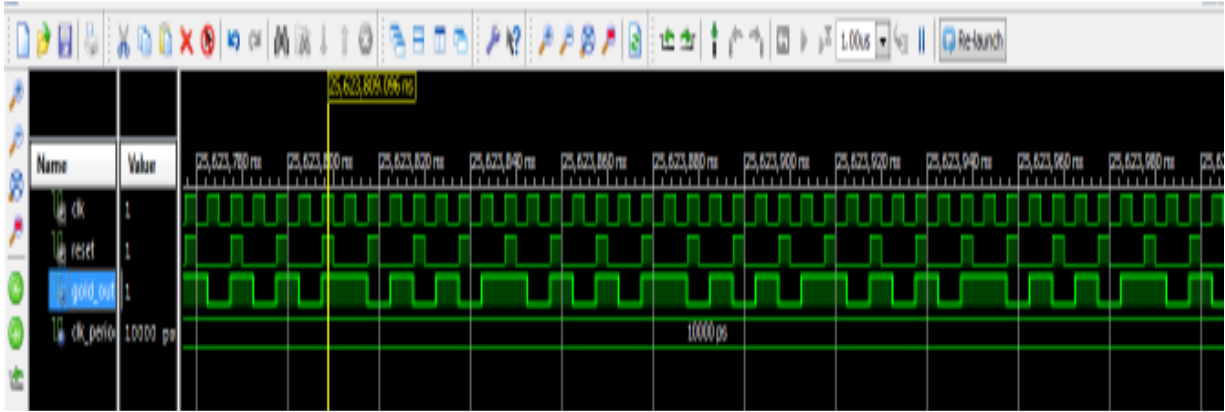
1.00us Re-launch

25,623,809.096 ns

| Name | Value |
|---|---|
| clk | 1 |
| reset | 1 |
| gold_out | 1 |
| clk_perio | 10000 ps |

25,623,780 ns 25,623,800 ns 25,623,820 ns 25,623,840 ns 25,623,860 ns 25,623,880 ns 25,623,900 ns 25,623,920 ns 25,623,940 ns 25,623,960 ns 25,623,980 ns 25,62

10000 ps